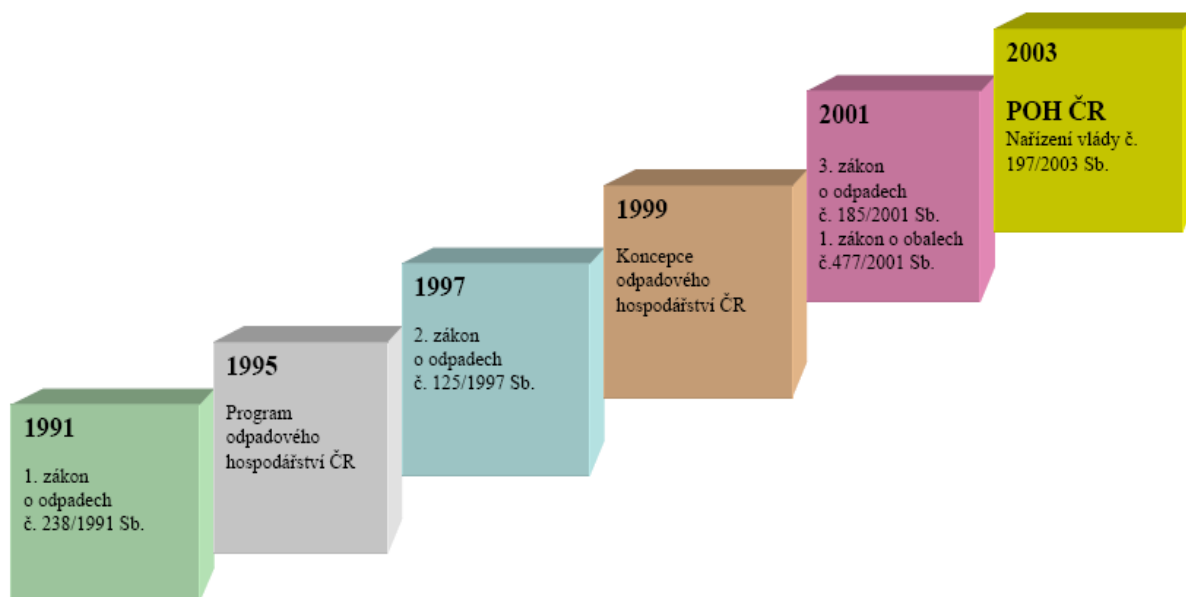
1991

1. zákon
o odpadech
č. 238/1991 Sb.

1995

Program
odpadového
hospodářství ČR

1997

2. zákon
o odpadech
č. 125/1997 Sb.

1999

Koncepce
odpadového
hospodářství ČR

2001

3. zákon
o odpadech
č. 185/2001 Sb.
1. zákon o obalech
č.477/2001 Sb.

2003

POH ČR
Nařízení vlády č. 197/2003 Sb.